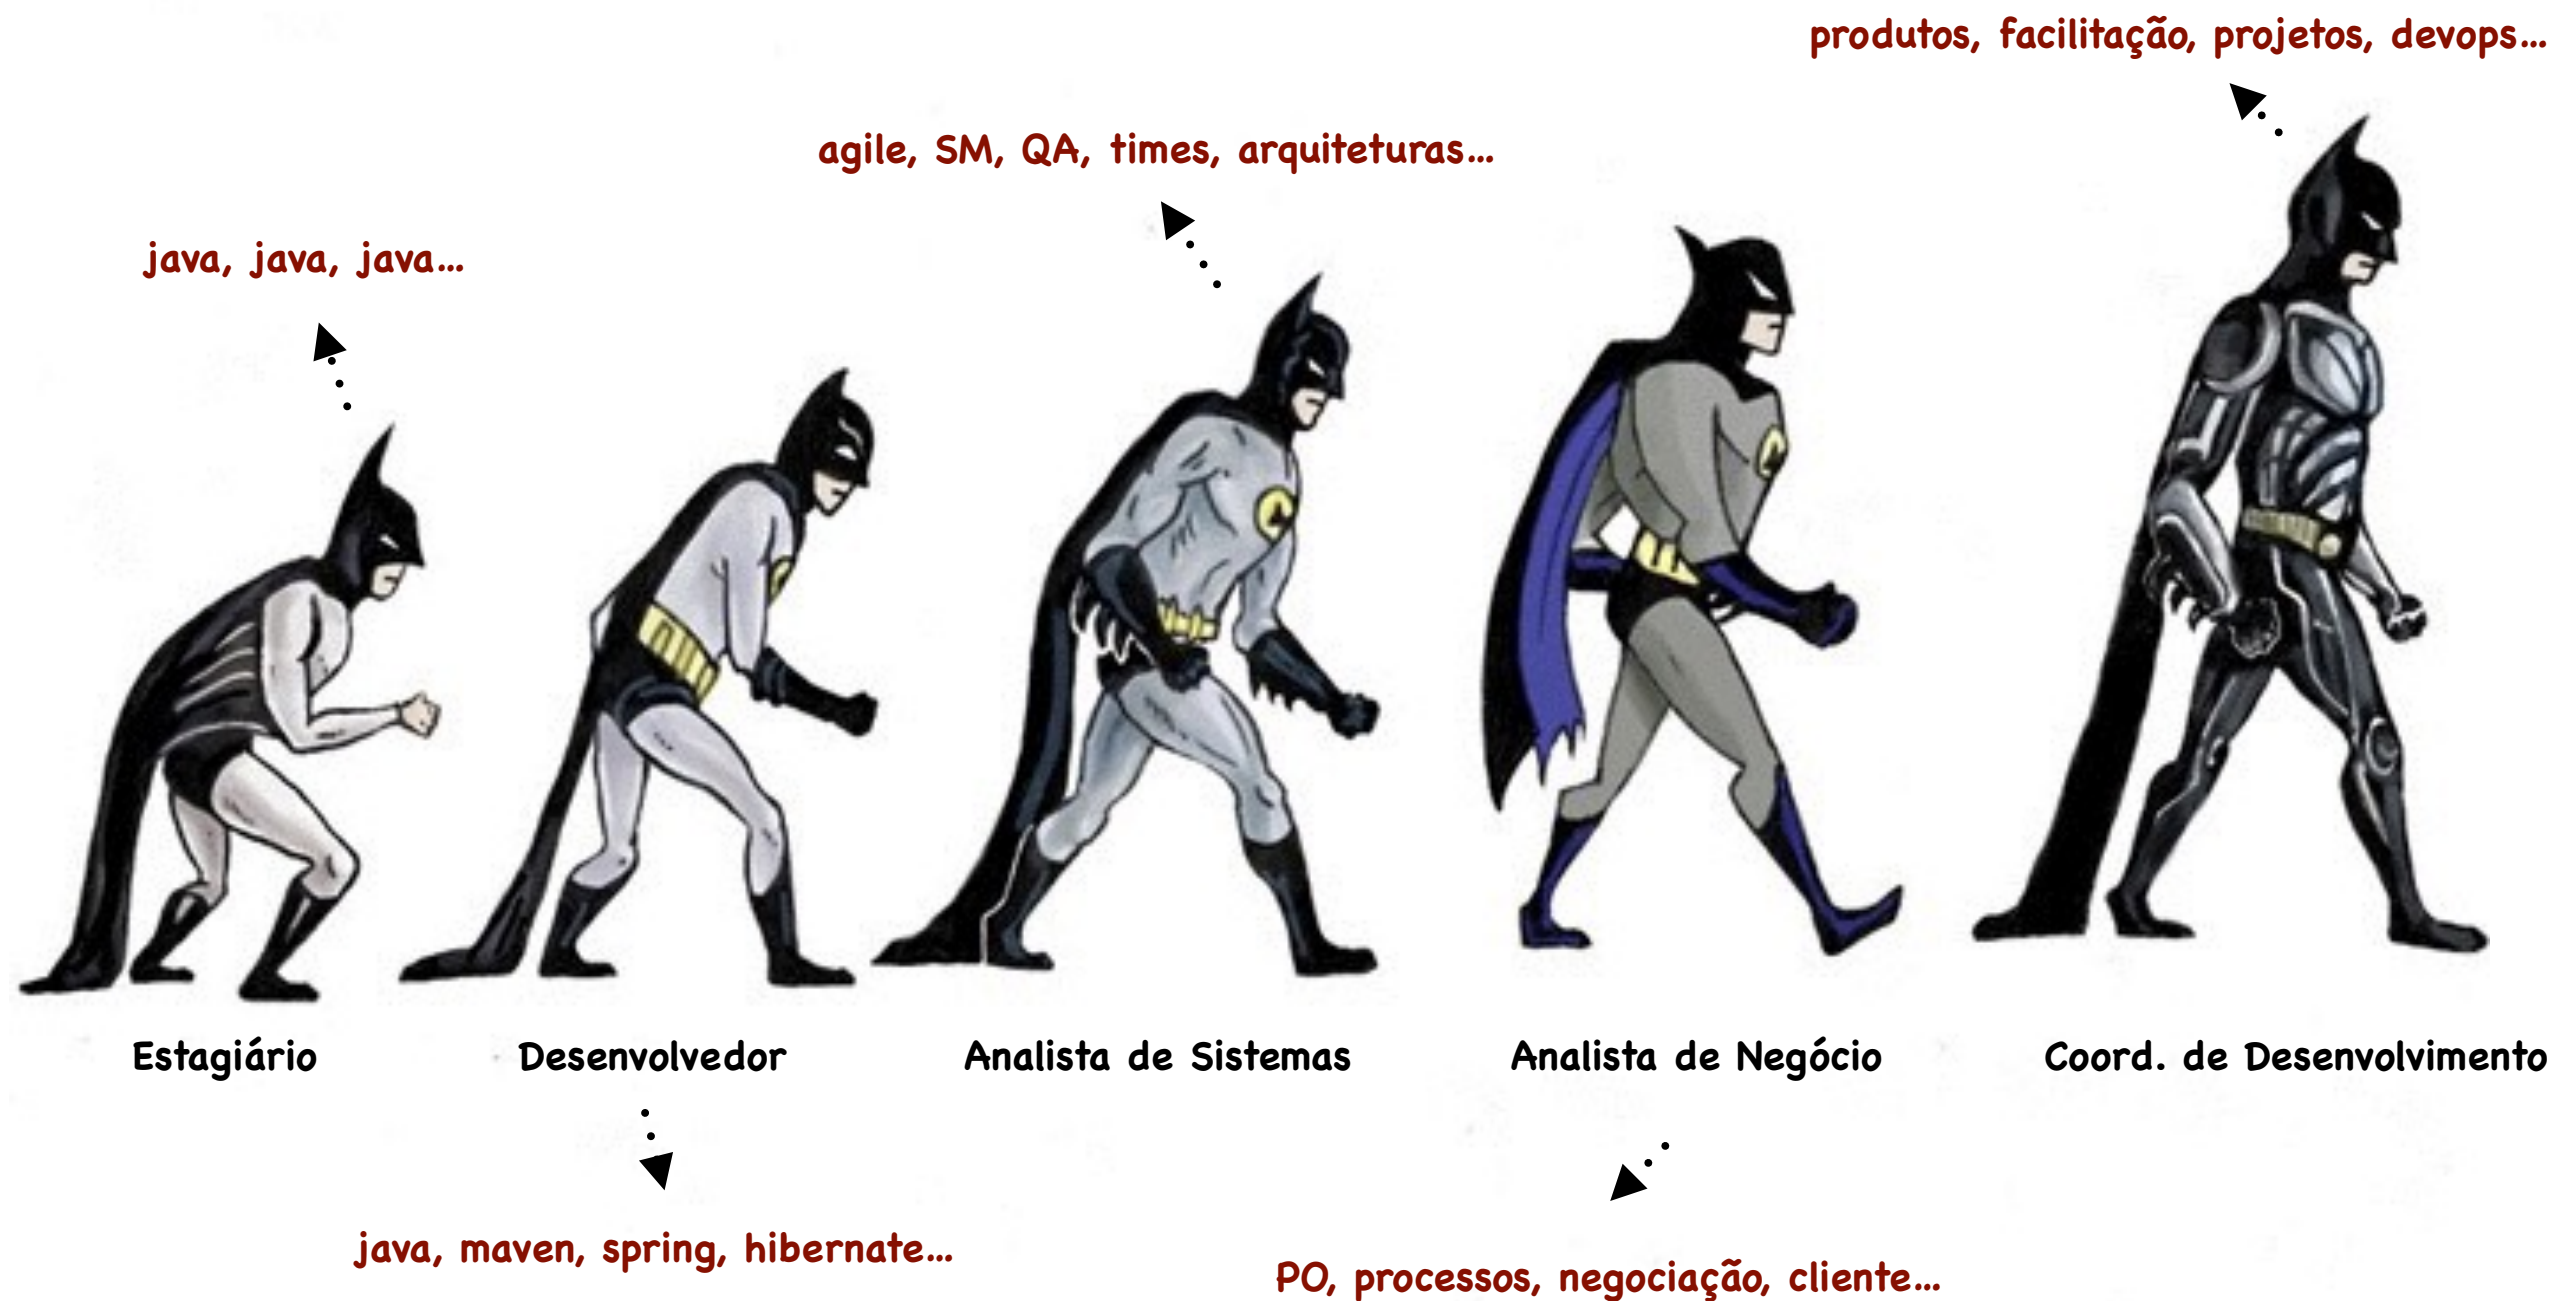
produtos, facilitação, projetos, devops...

agile, SM, QA, times, arquiteturas...

java, java, java...

Estagiário

Desenvolvedor

Analista de Sistemas

Analista de Negócio

Coord. de Desenvolvimento

java, maven, spring, hibernate...

PO, processos, negociação, cliente...